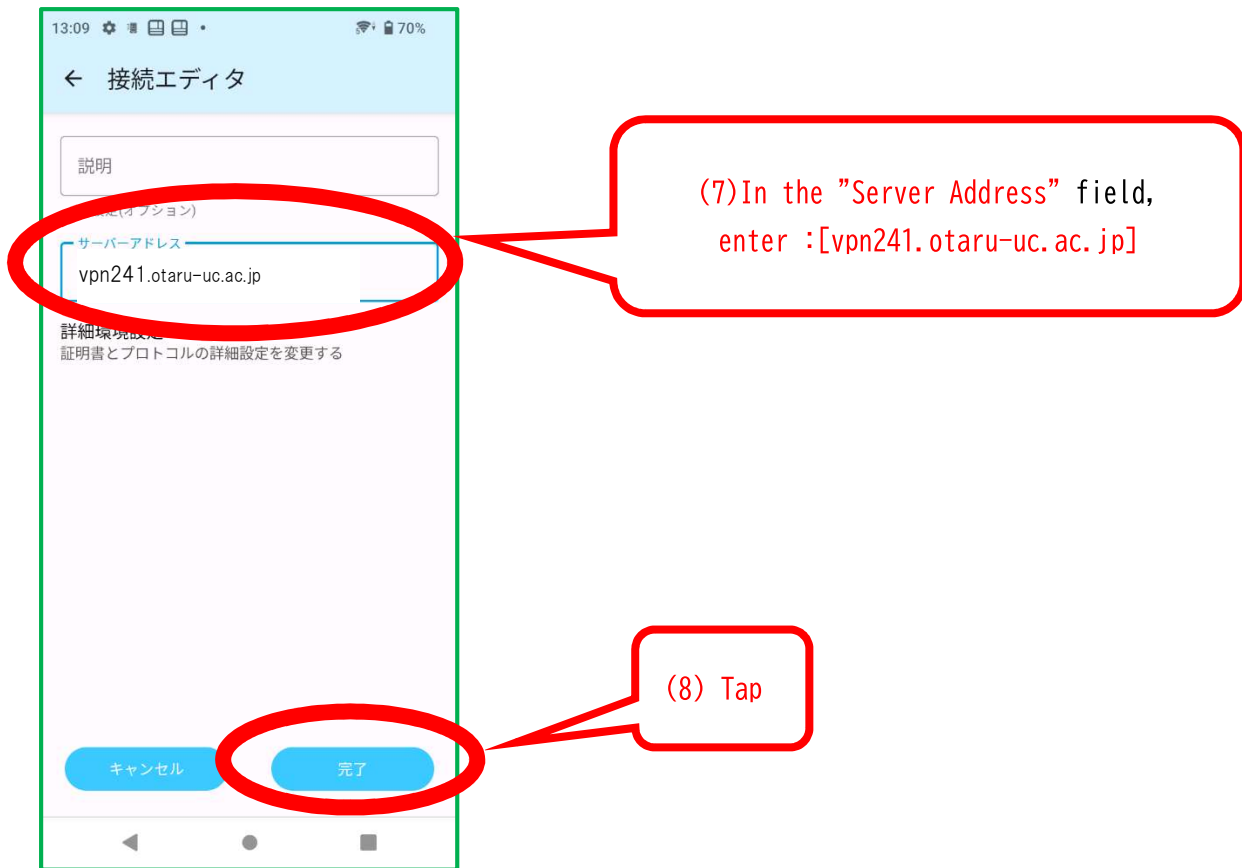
13:09 70%

← 接続エディタ

説明

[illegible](オプション)

サーバーアドレス

vpn241.otaru-uc.ac.jp

詳細環境設定
証明書とプロトコルの詳細設定を変更する

キャンセル

完了

(7)In the "Server Address" field, enter :[vpn241.otaru-uc.ac.jp]

(8) Tap